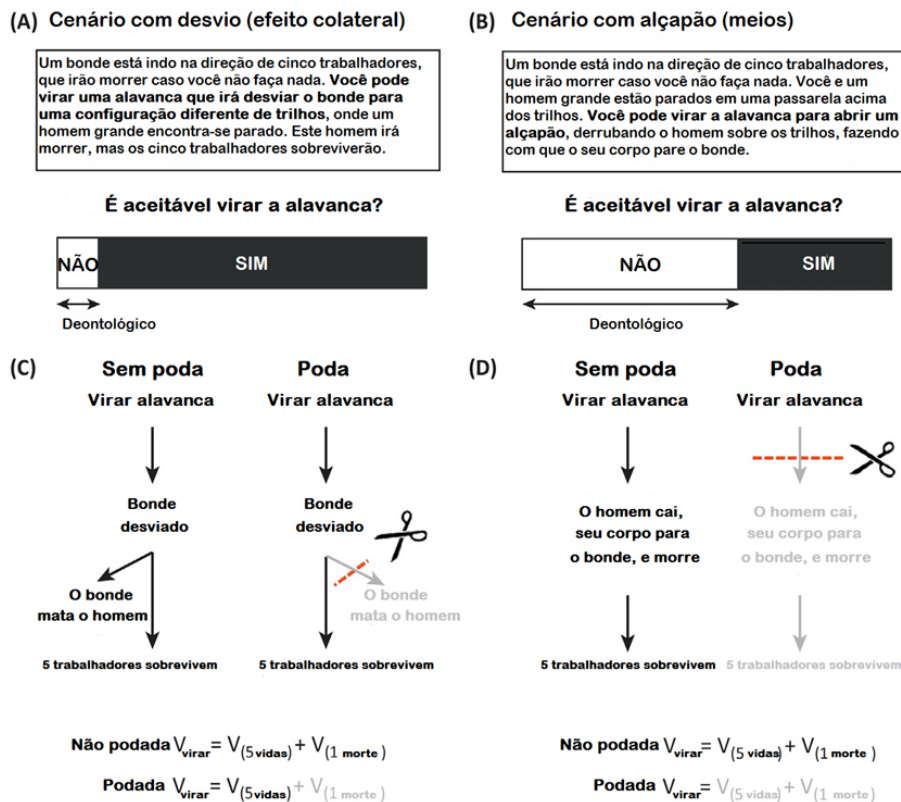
(A) Cenário com desvio (efeito colateral)

Um bonde está indo na direção de cinco trabalhadores, que irão morrer caso você não faça nada. **Você pode virar uma alavanca que irá desviar o bonde para uma configuração diferente de trilhos**, onde um homem grande encontra-se parado. Este homem irá morrer, mas os cinco trabalhadores sobreviverão.

É aceitável virar a alavanca?

NÃO SIM

Deontológico

(B) Cenário com alçapão (meios)

Um bonde está indo na direção de cinco trabalhadores, que irão morrer caso você não faça nada. Você e um homem grande estão parados em uma passarela acima dos trilhos. **Você pode virar a alavanca para abrir um alçapão**, derrubando o homem sobre os trilhos, fazendo com que o seu corpo pare o bonde.

É aceitável virar a alavanca?

NÃO SIM

Deontológico

(C)

Sem poda
Virar alavanca
Bonde desviado
O bonde mata o homem
5 trabalhadores sobrevivem

Poda
Virar alavanca
Bonde desviado
O bonde mata o homem
5 trabalhadores sobrevivem

Não podada $V_{virar} = V_{(5 vidas)} + V_{(1 morte)}$

Podada $V_{virar} = V_{(5 vidas)} + V_{(1 morte)}$

(D)

Sem poda
Virar alavanca
O homem cai, seu corpo para o bonde, e morre
5 trabalhadores sobrevivem

Poda
Virar alavanca
O homem cai, seu corpo para o bonde, e morre
5 trabalhadores sobrevivem

Não podada $V_{virar} = V_{(5 vidas)} + V_{(1 morte)}$

Podada $V_{virar} = V_{(5 vidas)} + V_{(1 morte)}$